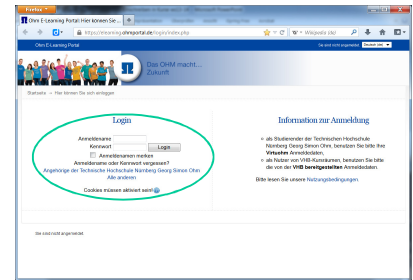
Firefox

Ohm E-Learning Portal: Hier können Sie ...

https://elearning.ohmportal.de/login/index.php

Wikipedia (de)

Ohm E-Learning Portal

Sie sind nicht angemeldet.

Deutsch (de)

Das OHM macht... Zukunft

Startseite ► Hier können Sie sich einloggen

Login

Anmeldename

Kennwort

Login

Anmeldenamen merken

Anmeldename oder Kennwort vergessen?

Angehörige der Technischen Hochschule Nürnberg Georg Simon Ohm

Alle anderen

Cookies müssen aktiviert sein!

Information zur Anmeldung

als Studierender der Technischen Hochschule Nürnberg Georg Simon Ohm, benutzen Sie bitte Ihre Virtuohm Anmeldedaten.

als Nutzer von VHB-Kursen, benutzen Sie bitte die von der VHB bereitgestellten Anmeldedaten.

Bitte lesen Sie unsere Nutzungsbedingungen.

Sie sind nicht angemeldet.